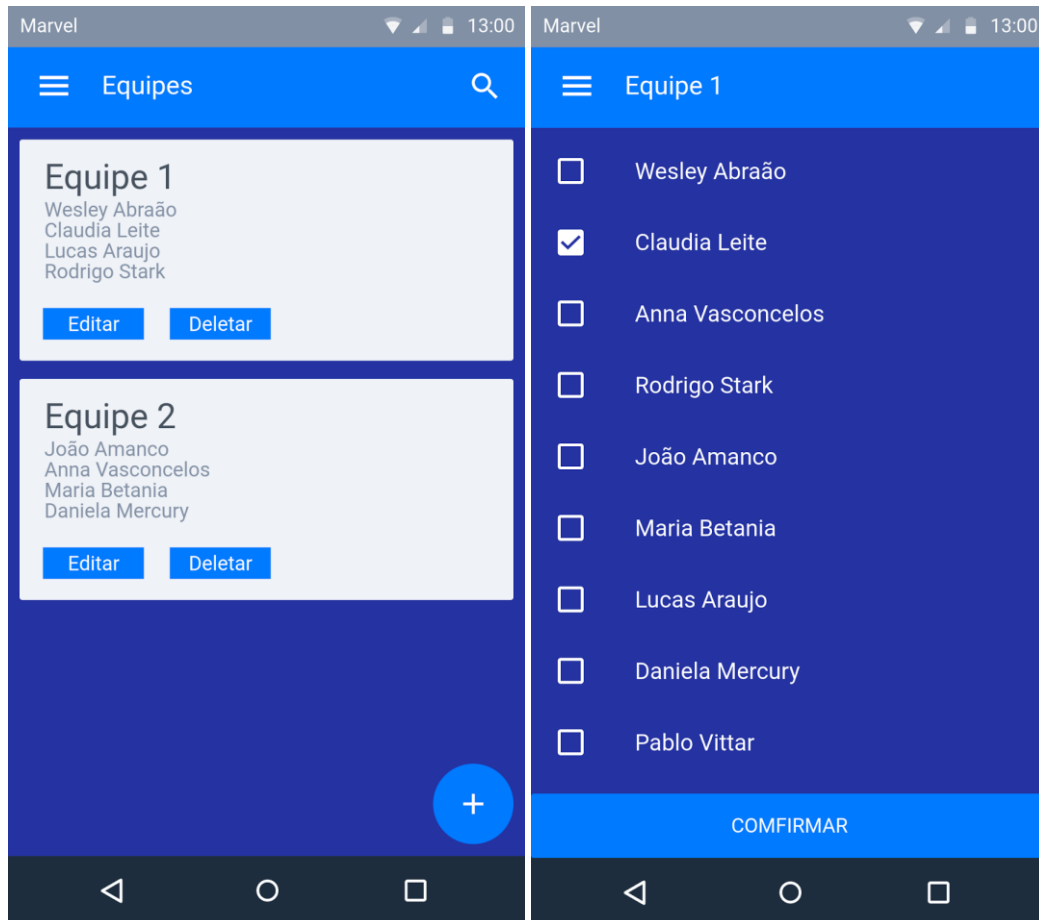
Marvel 13:00

Equipes

Equipe 1
Wesley Abraão
Claudia Leite
Lucas Araujo
Rodrigo Stark

Editar Deletar

Equipe 2
João Amanco
Anna Vasconcelos
Maria Betania
Daniela Mercury

Editar Deletar

+

Marvel 13:00

Equipe 1

Wesley Abraão
Claudia Leite
Anna Vasconcelos
Rodrigo Stark
João Amanco
Maria Betania
Lucas Araujo
Daniela Mercury
Pablo Vittar

COMFIRMAR